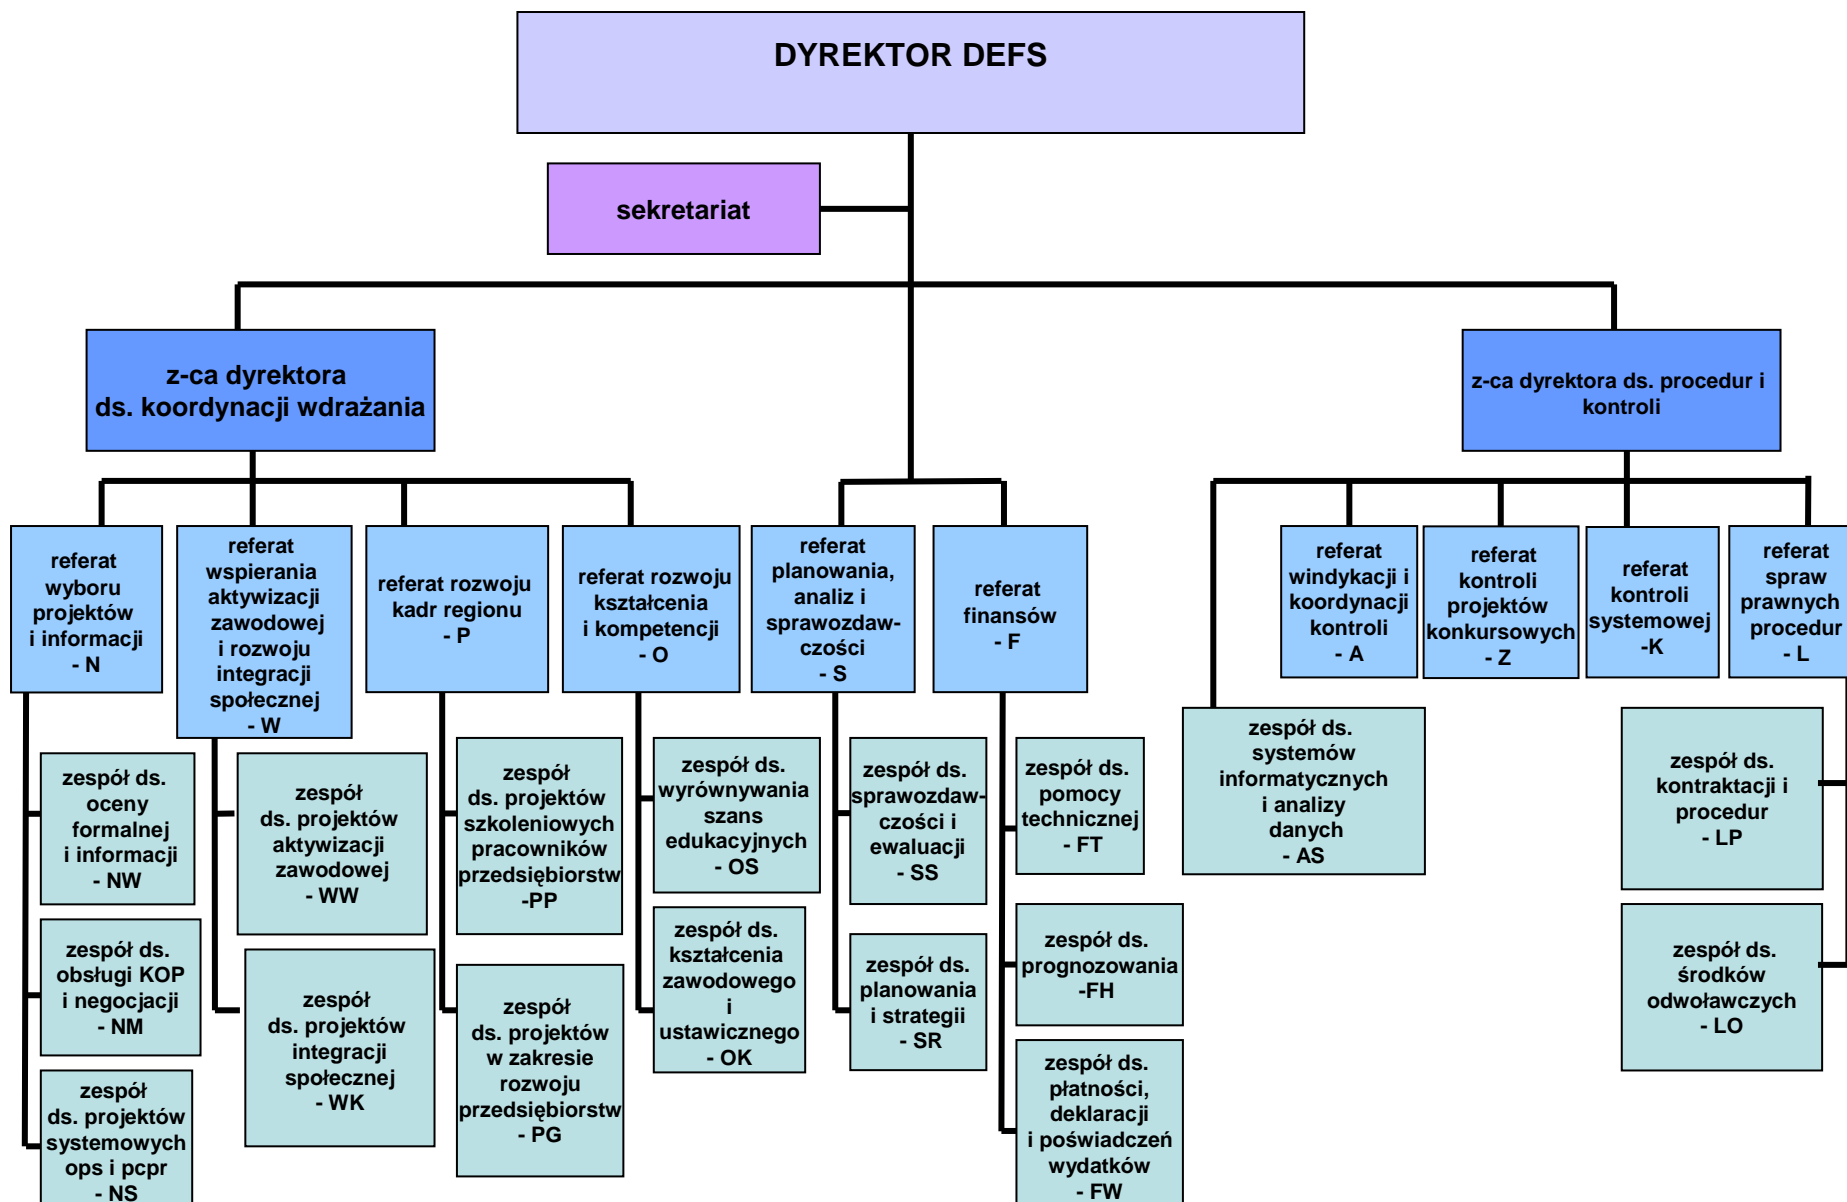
DYREKTOR DEFS

sekretariat

z-ca dyrektora ds. koordynacji wdrażania

z-ca dyrektora ds. procedur i kontroli

referat wyboru projektów i informacji - N

referat wspierania aktywizacji zawodowej i rozwoju integracji społecznej - W

referat rozwoju kadr regionu - P

referat rozwoju kształcenia i kompetencji - O

referat planowania, analiz i sprawozdawczości - S

referat finansów - F

referat windykacji i koordynacji kontroli - A

referat kontroli projektów konkursowych - Z

referat kontroli systemowej -K

referat spraw prawnych procedur - L

zespół ds. oceny formalnej i informacji - NW

zespół ds. obsługi KOP i negocjacji - NM

zespół ds. projektów systemowych ops i pcpr - NS

zespół ds. projektów aktywizacji zawodowej - WW

zespół ds. projektów integracji społecznej - WK

zespół ds. projektów szkoleniowych pracowników przedsiębiorstw -PP

zespół ds. projektów w zakresie rozwoju przedsiębiorstw - PG

zespół ds. wyrównywania szans edukacyjnych - OS

zespół ds. kształcenia zawodowego i ustawicznego - OK

zespół ds. sprawozdawczości i ewaluacji - SS

zespół ds. planowania i strategii - SR

zespół ds. pomocy technicznej - FT

zespół ds. prognozowania -FH

zespół ds. płatności, deklaracji i poświadczeń wydatków - FW

zespół ds. systemów informatycznych i analizy danych - AS

zespół ds. kontraktacji i procedur - LP

zespół ds. środków odwoławczych - LO